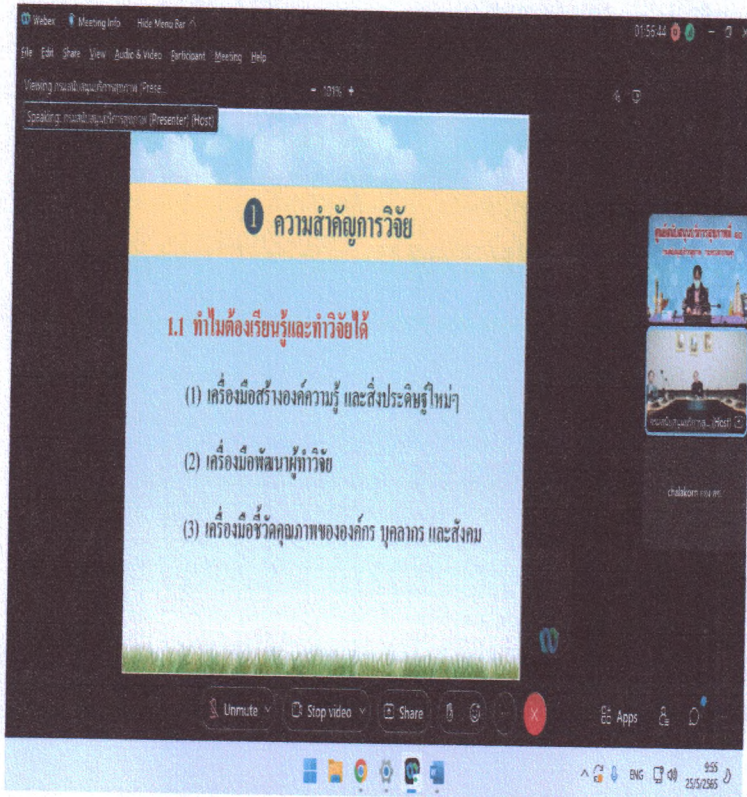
Webex Meeting Info Hide Menu Bar

01:56:44

File Edit Share View Audio & Video Participant Meeting Help

Viewing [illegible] (Prese...

101%

Speaking: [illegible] (Presenter) (Host)

1 ความสำคัญการวิจัย

1.1 ทำไมต้องเรียนรู้และทำวิจัยได้

(1) เครื่องมือสร้างองค์ความรู้ และสิ่งประดิษฐ์ใหม่ๆ

(2) เครื่องมือพัฒนาผู้ทำวิจัย

(3) เครื่องมือชี้วัดคุณภาพขององค์กร บุคลากร และสังคม

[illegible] (Host)

chalakorn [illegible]

Unmute

Stop video

Share

Apps

ENG

9:55
25/5/2565